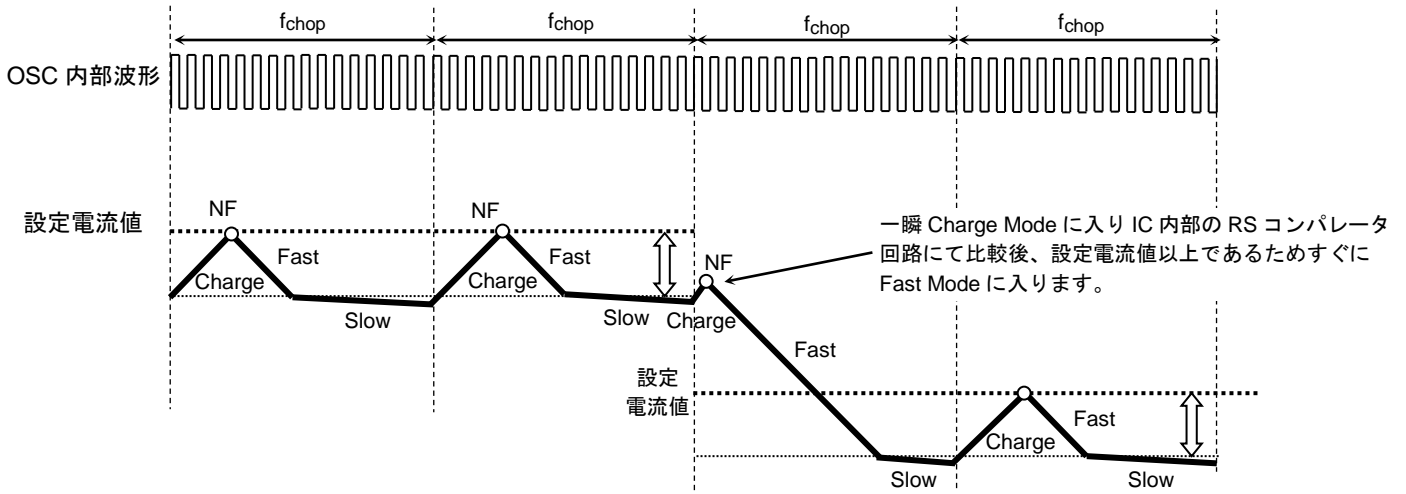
$f_{chop}$ $f_{chop}$ $f_{chop}$ $f_{chop}$

OSC 内部波形

設定電流値

NF

Charge

Fast

Slow

NF

Charge

Fast

Slow

NF

Charge

一瞬 Charge Mode に入り IC 内部の RS コンパレータ回路にて比較後、設定電流値以上であるためすぐに Fast Mode に入ります。

Fast

設定電流値

Slow

Charge

Fast

Slow